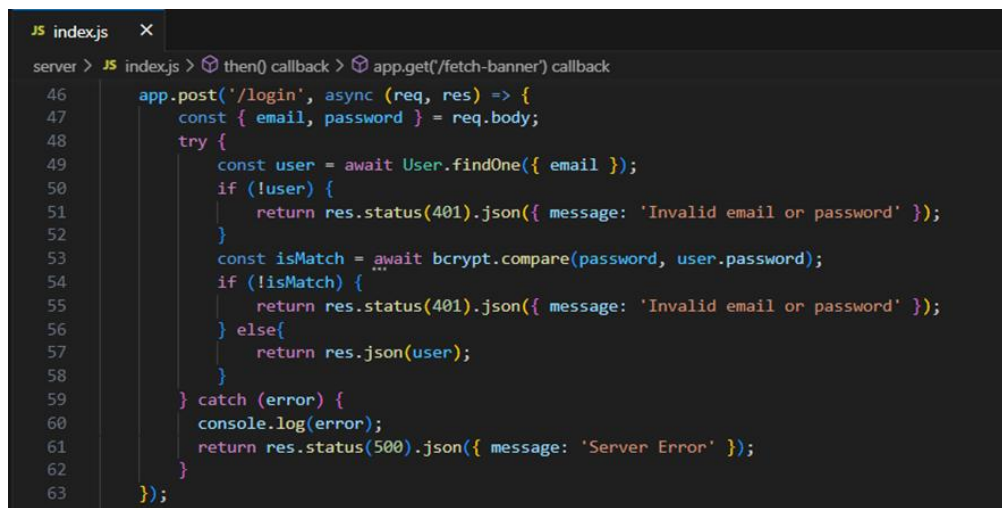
JS index.js ×

server > JS index.js > then() callback > app.get('/fetch-banner') callback

46 app.post('/login', async (req, res) => {
47 const { email, password } = req.body;
48 try {
49 const user = await User.findOne({ email });
50 if (!user) {
51 return res.status(401).json({ message: 'Invalid email or password' });
52 }
53 const isMatch = await bcrypt.compare(password, user.password);
54 if (!isMatch) {
55 return res.status(401).json({ message: 'Invalid email or password' });
56 } else{
57 return res.json(user);
58 }
59 } catch (error) {
60 console.log(error);
61 return res.status(500).json({ message: 'Server Error' });
62 }
63 });